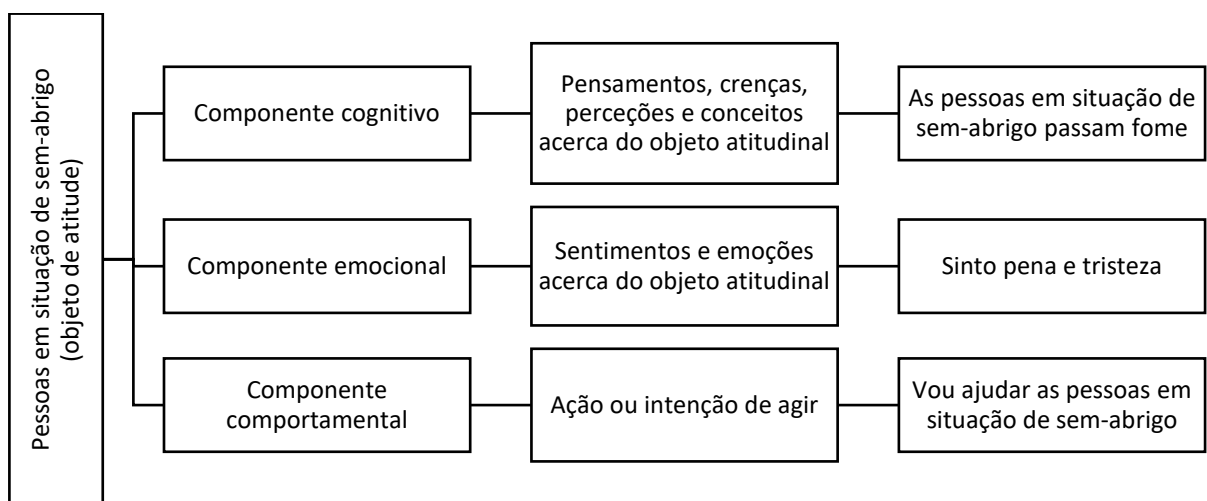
Pessoas em situação de sem-abrigo (objeto de atitude)

Componente cognitivo

Pensamentos, crenças, perceções e conceitos acerca do objeto atitudinal

As pessoas em situação de sem-abrigo passam fome

Componente emocional

Sentimentos e emoções acerca do objeto atitudinal

Sinto pena e tristeza

Componente comportamental

Ação ou intenção de agir

Vou ajudar as pessoas em situação de sem-abrigo